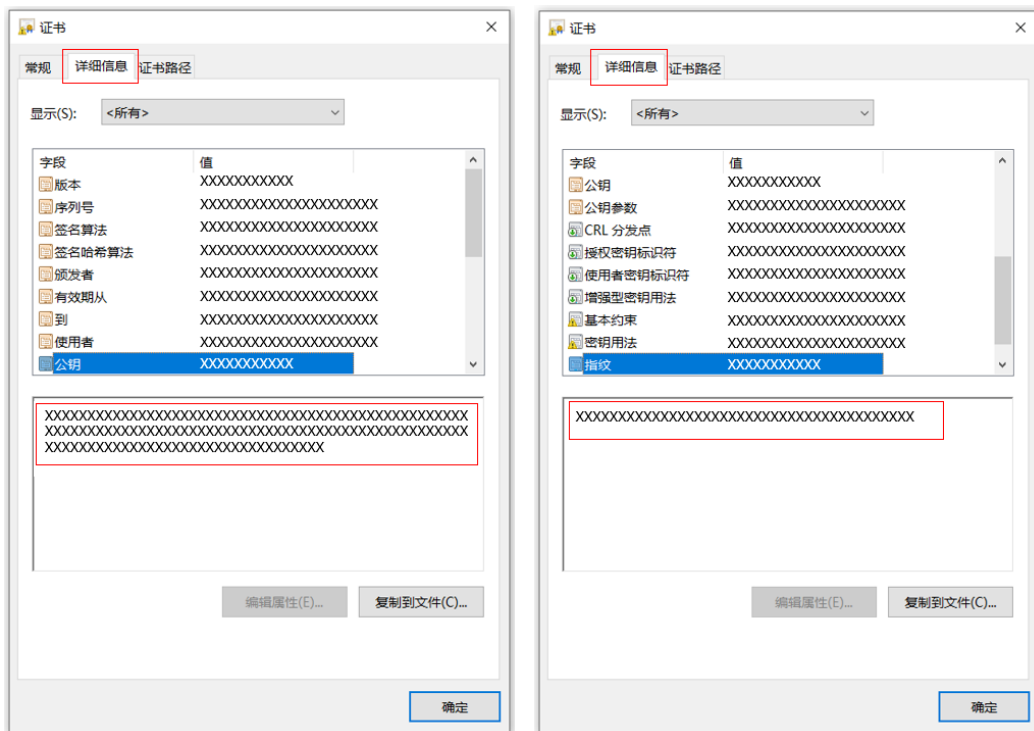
证书
×
常规 详细信息 证书路径
显示(S): <所有>

| 字段 | 值 |
|---|---|
| 版本 | XXXXXXXXXXX |
| 序列号 | XXXXXXXXXXXXXXXXXXXXXXX |
| 签名算法 | XXXXXXXXXXXXXXXXXXXXXXX |
| 签名哈希算法 | XXXXXXXXXXXXXXXXXXXXXXX |
| 颁发者 | XXXXXXXXXXXXXXXXXXXXXXX |
| 有效期从 | XXXXXXXXXXXXXXXXXXXXXXX |
| 到 | XXXXXXXXXXXXXXXXXXXXXXX |
| 使用者 | XXXXXXXXXXXXXXXXXXXXXXX |
| 公钥 | XXXXXXXXXXX |

XXXXXXXXXXXXXXXXXXXXXXXXXXXXXXXXXXXXXXXXXXXXXXXXXXXXXXXXXXXXXXXXXXXXXXXXXXXXXXXXXXXXXXXXXXXXXXXXXXXXXXXXXXXXXXXXXXXXXXXXXXXXXXXXXXXXXXXX

编辑属性(E)... 复制到文件(C)...
确定

证书
×
常规 详细信息 证书路径
显示(S): <所有>

| 字段 | 值 |
|---|---|
| 公钥 | XXXXXXXXXXX |
| 公钥参数 | XXXXXXXXXXXXXXXXXXXXXXX |
| CRL 分发点 | XXXXXXXXXXXXXXXXXXXXXXX |
| 授权密钥标识符 | XXXXXXXXXXXXXXXXXXXXXXX |
| 使用者密钥标识符 | XXXXXXXXXXXXXXXXXXXXXXX |
| 增强型密钥用法 | XXXXXXXXXXXXXXXXXXXXXXX |
| 基本约束 | XXXXXXXXXXXXXXXXXXXXXXX |
| 密钥用法 | XXXXXXXXXXXXXXXXXXXXXXX |
| 指纹 | XXXXXXXXXXX |

XXXXXXXXXXXXXXXXXXXXXXXXXXXXXXXXXXXXXXXXXXXXX

编辑属性(E)... 复制到文件(C)...
确定